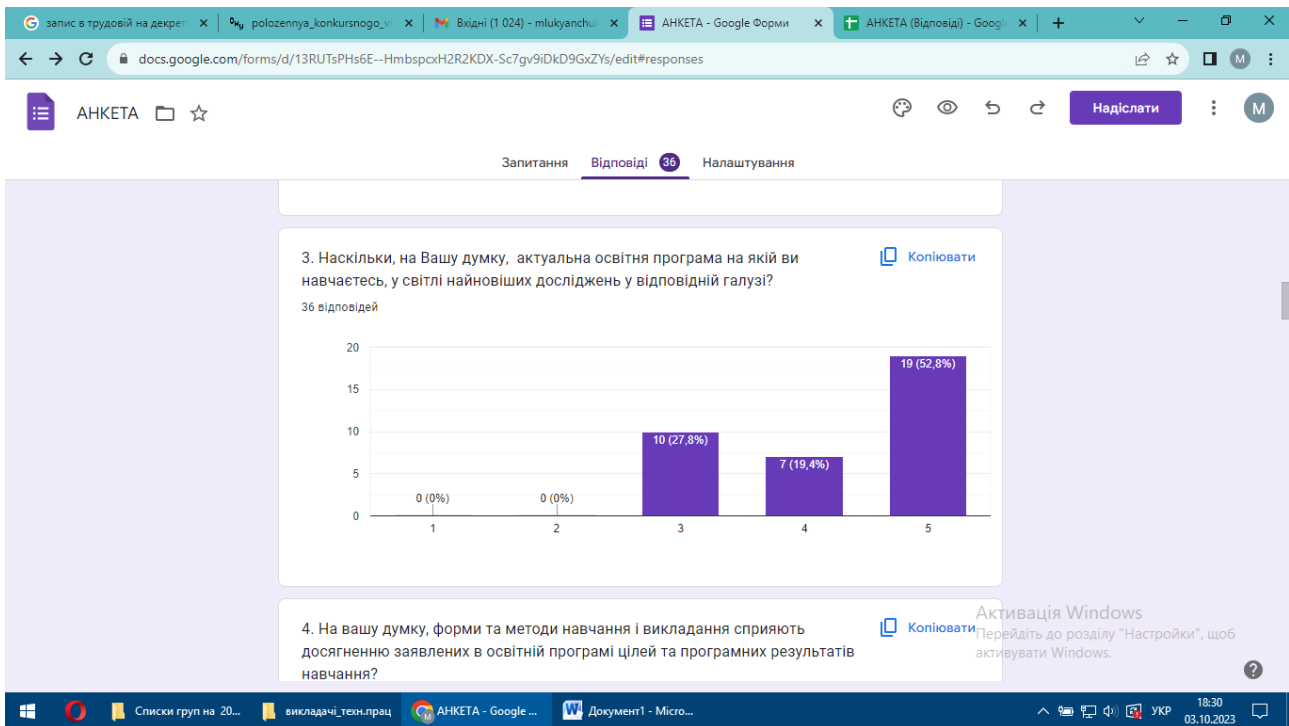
G запис в трудовій на декрет ×
polozennya_konkursnogo_v ×
M Вхідні (1 024) - mlukyanchuk ×
АНКЕТА - Google Форми ×
АНКЕТА (Відповіді) - Googl ×
+

docs.google.com/forms/d/13RUTsPHs6E--HmbspcxH2R2KDX-Sc7gv9iDkD9GxZYs/edit#responses

M

АНКЕТА

Надіслати

M

Запитання Відповіді 36 Налаштування

3. Наскільки, на Вашу думку, актуальна освітня програма на якій ви навчаєтесь, у світлі найновіших досліджень у відповідній галузі?

Копіювати

36 відповідей

| | 1 | 2 | 3 | 4 | 5 |
|---|---|---|---|---|---|
| | 0 (0%) | 0 (0%) | 10 (27,8%) | 7 (19,4%) | 19 (52,8%) |

20
15
10
5
0

4. На вашу думку, форми та методи навчання і викладання сприяють досягненню заявлених в освітній програмі цілей та програмних результатів навчання?

Копіювати

Активація Windows
Перейдіть до розділу "Настройки", щоб активувати Windows.

Списки груп на 20...
викладачі_техн.прац
АНКЕТА - Google ...
Документ1 - Micro...

УКР
18:30
03.10.2023